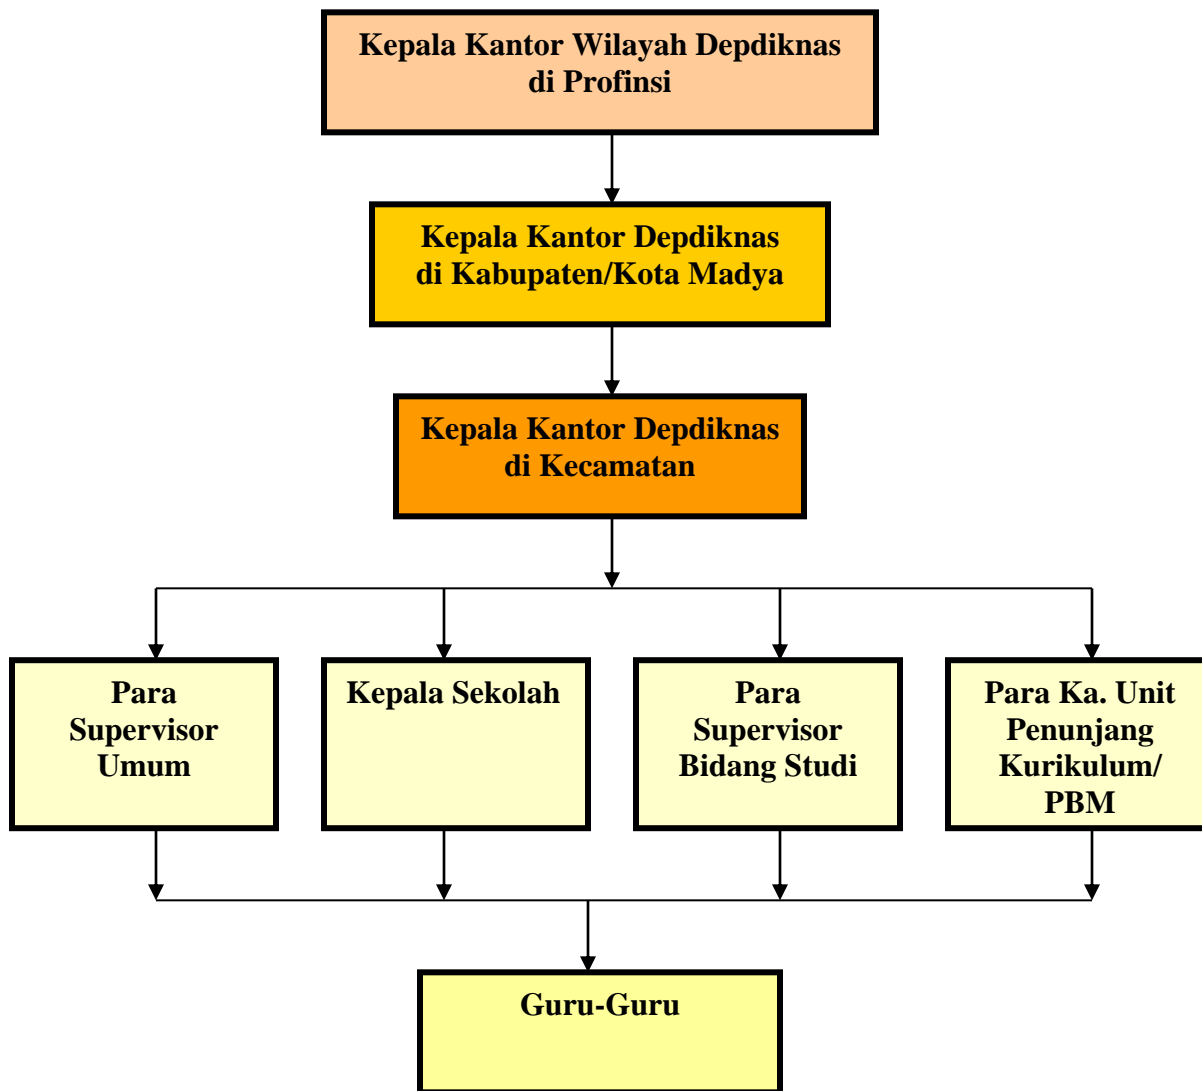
Kepala Kantor Wilayah Depdiknas di Profinsi

Kepala Kantor Depdiknas di Kabupaten/Kota Madya

Kepala Kantor Depdiknas di Kecamatan

Para Supervisor Umum

Kepala Sekolah

Para Supervisor Bidang Studi

Para Ka. Unit Penunjang Kurikulum/ PBM

Guru-Guru